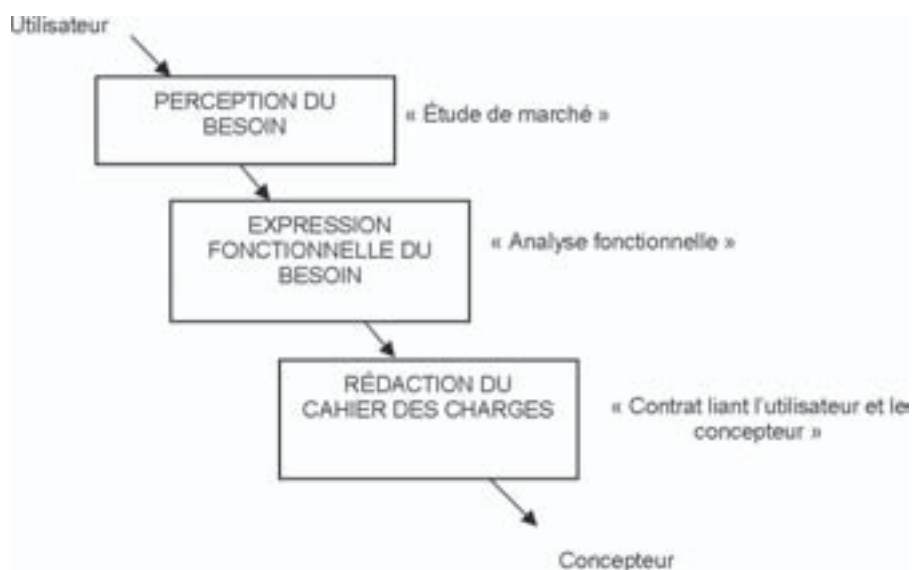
Utilisateur

PERCEPTION DU BESOIN

« Étude de marché »

EXPRESSION FONCTIONNELLE DU BESOIN

« Analyse fonctionnelle »

RÉDACTION DU CAHIER DES CHARGES

« Contrat liant l'utilisateur et le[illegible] concepteur »

Concepteur